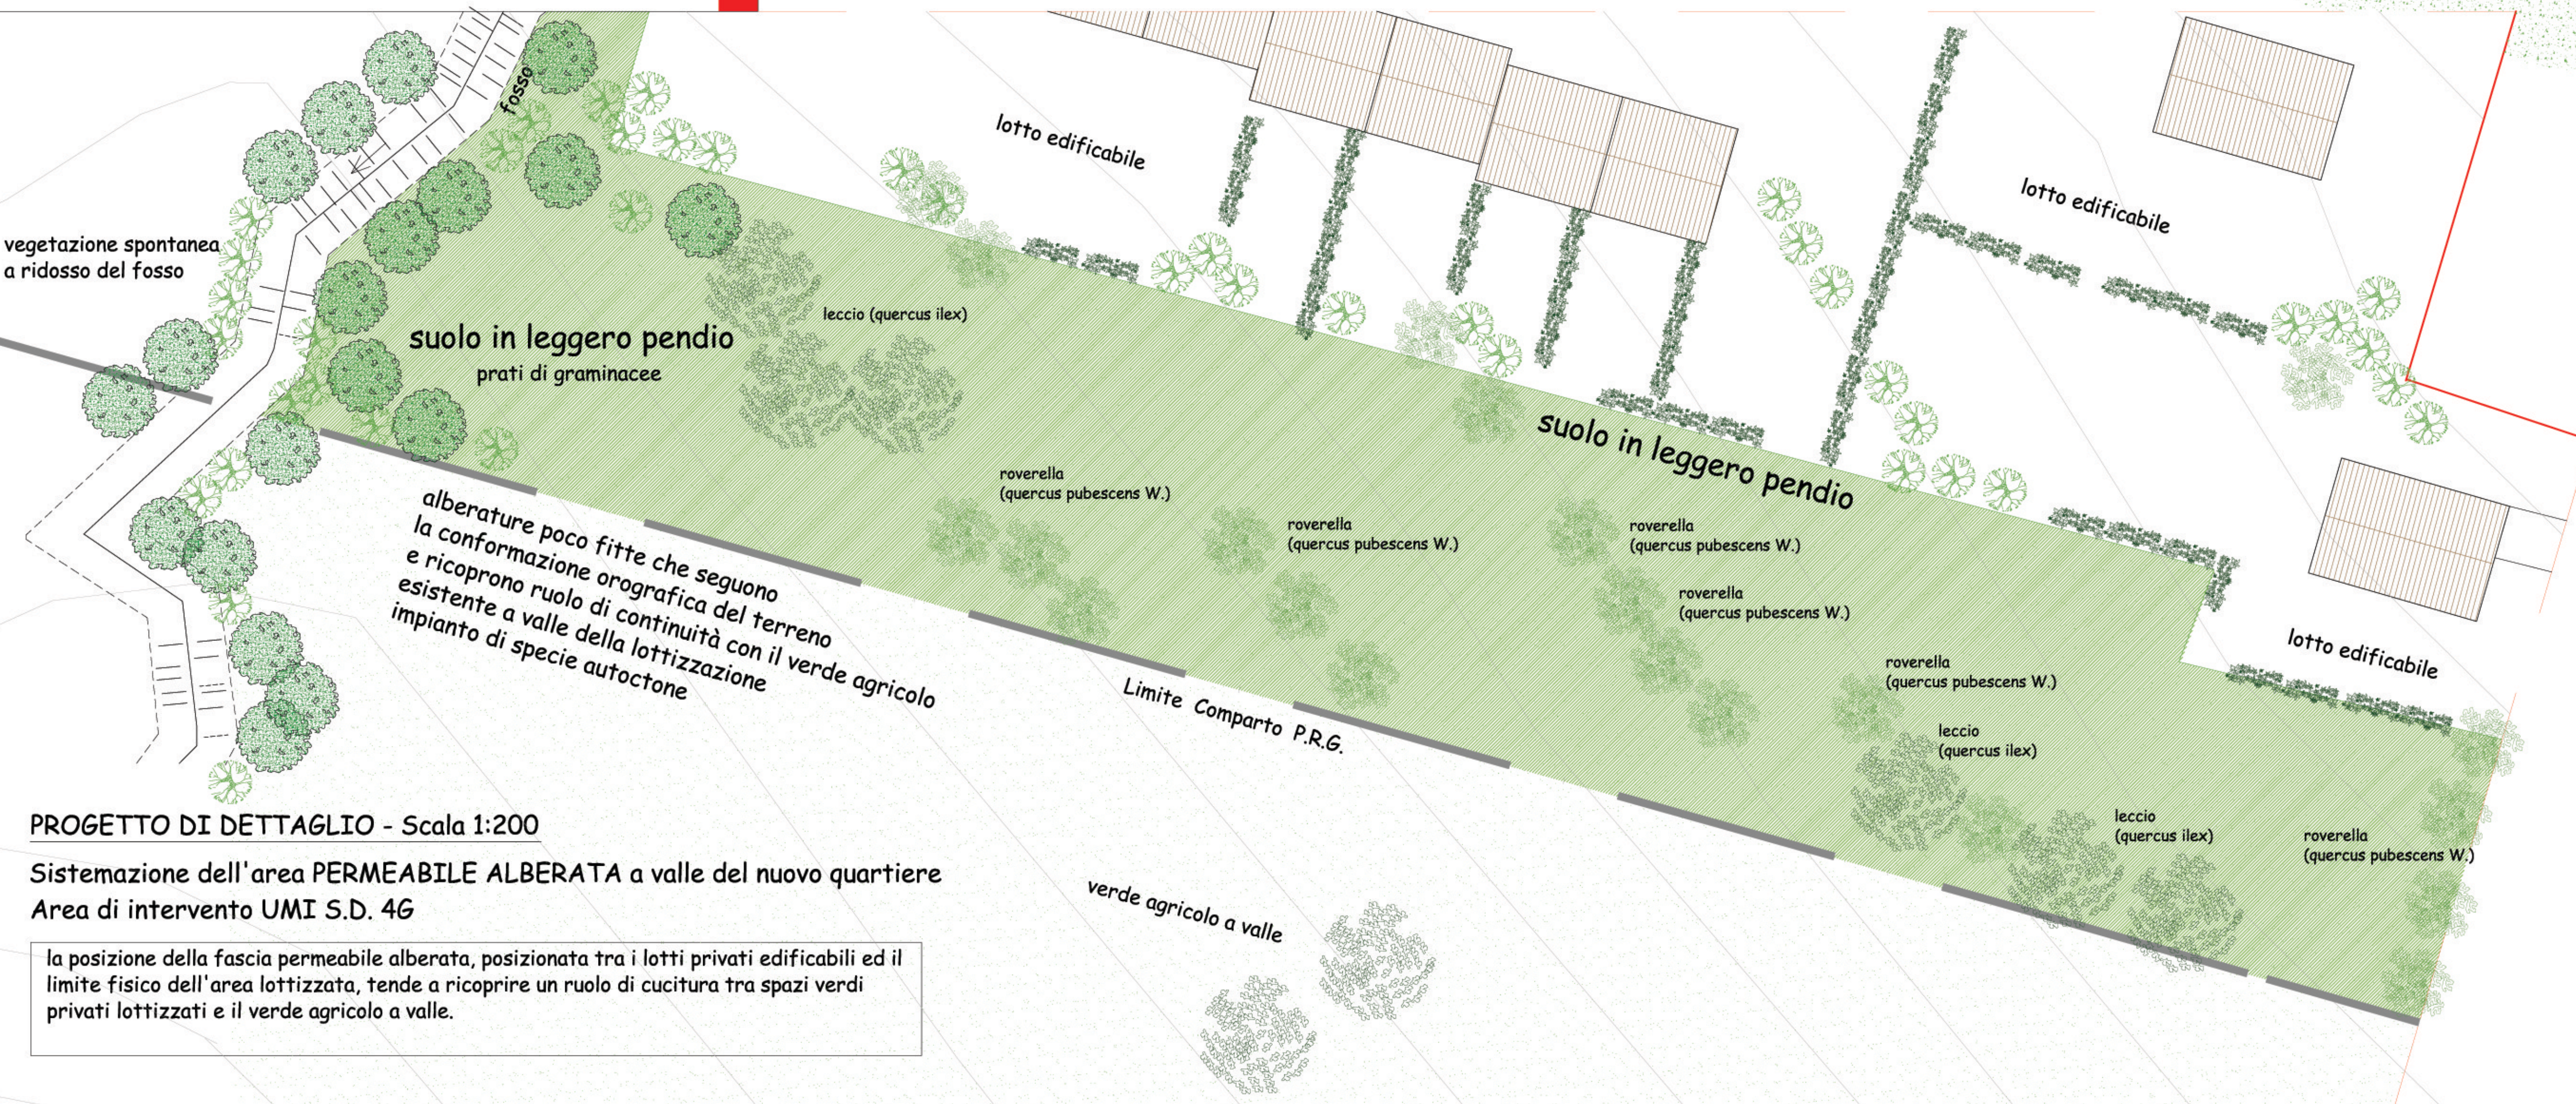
fosso

lotto edificabile

lotto edificabile

vegetazione spontanea a ridosso del fosso

suolo in leggero pendio
prati di graminacee

leccio (quercus ilex)

suolo in leggero pendio

roverella (quercus pubescens W.)

roverella (quercus pubescens W.)

roverella (quercus pubescens W.)

roverella (quercus pubescens W.)

roverella (quercus pubescens W.)

alberature poco fitte che seguono la conformazione orografica del terreno e ricoprono ruolo di continuità con il verde agricolo esistente a valle della lottizzazione impianto di specie autoctone

Limite Comparto P.R.G.

lotto edificabile

leccio (quercus ilex)

leccio (quercus ilex)

roverella (quercus pubescens W.)

PROGETTO DI DETTAGLIO - Scala 1:200

Sistemazione dell'area PERMEABILE ALBERATA a valle del nuovo quartiere
Area di intervento UMI S.D. 4G

verde agricolo a valle

la posizione della fascia permeabile alberata, posizionata tra i lotti privati edificabili ed il limite fisico dell'area lottizzata, tende a ricoprire un ruolo di cucitura tra spazi verdi privati lottizzati e il verde agricolo a valle.